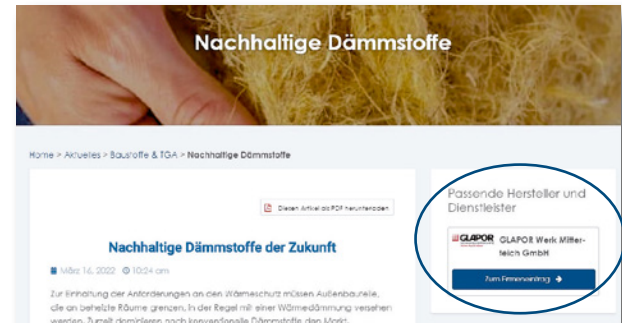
Nachhaltige Dämmstoffe

Home > Aktuelles > Baustoffe & TGA > Nachhaltige Dämmstoffe

Diesen Artikel als PDF herunterladen

Nachhaltige Dämmstoffe der Zukunft

März 16, 2022 10:24 am

Zur Einhaltung der Anforderungen an den Wärmeschutz müssen Außenbauteile, die an beheizte Räume grenzen, in der Regel mit einer Wärmedämmung versehen werden. Zurzeit dominieren noch konventionelle Dämmstoffe den Markt.

Passende Hersteller und Dienstleister

GLAPOR

GLAPOR Werk Mitterteich GmbH

Zum Firmeneintrag